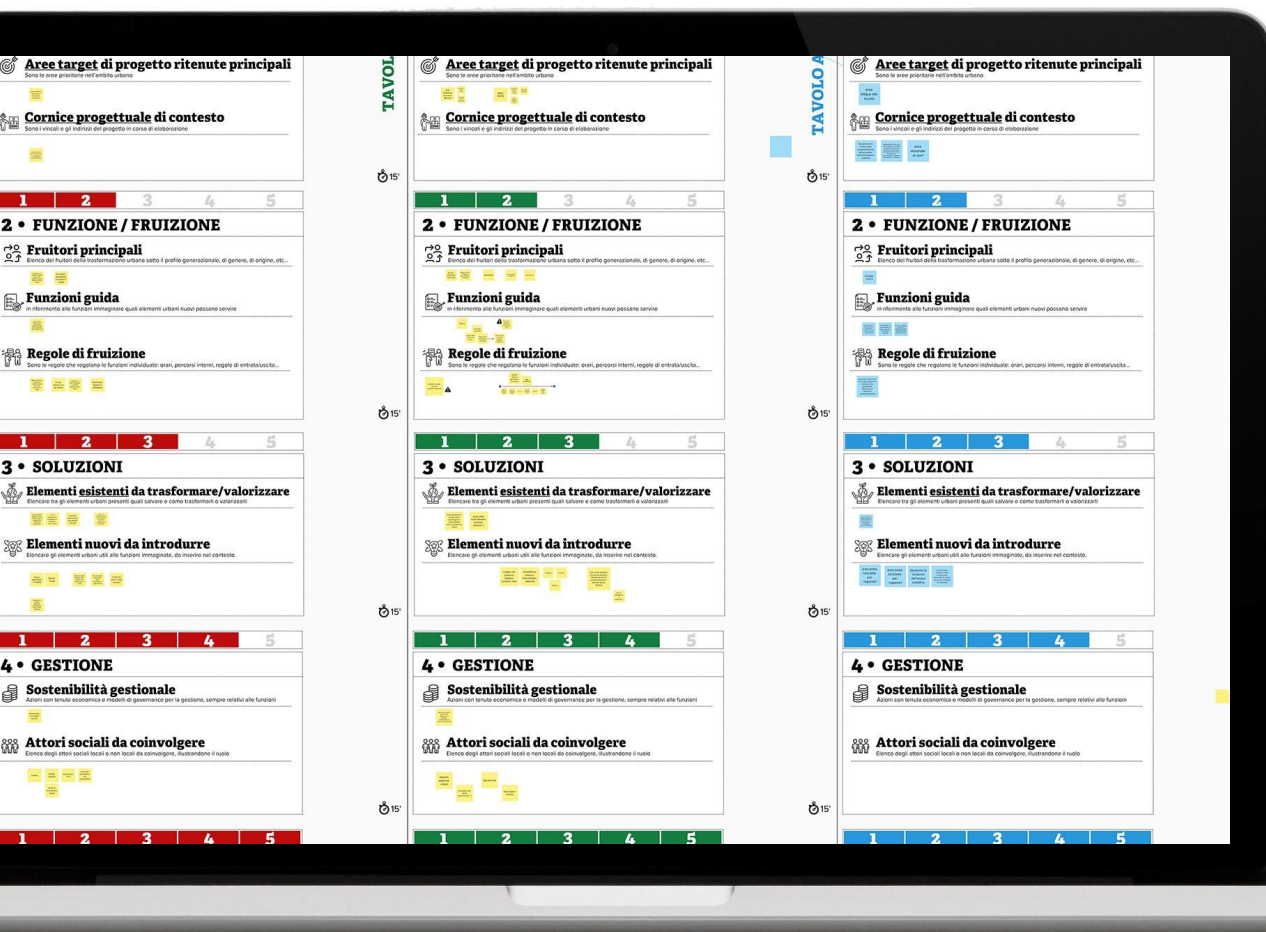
Aree target di progetto ritenute principali
Sono le aree prioritarie nell'ambito urbano

Cornice progettuale di contesto
Sono i vincoli e gli indirizzi del progetto in corso di elaborazione

1 2 3 4 5

2 • FUNZIONE / FRUIZIONE

Fruitori principali
Elenco dei fruitori della trasformazione urbana sotto il profilo generazionale, di genere, di origine, etc...

Funzioni guida
In riferimento alle funzioni immaginare quali elementi urbani nuovi possano servire

Regole di fruizione
Sono le regole che regolano le funzioni individuate: orari, percorsi interni, regole di entrata/uscita...

1 2 3 4 5

3 • SOLUZIONI

Elementi esistenti da trasformare/valorizzare
Elencare tra gli elementi urbani presenti quali salvare e come trasformarli o valorizzarli

Elementi nuovi da introdurre
Elencare gli elementi urbani utili alle funzioni immaginate, da inserire nel contesto.

1 2 3 4 5

4 • GESTIONE

Sostenibilità gestionale
Azioni con tenuta economica e modelli di governance per la gestione, sempre relativi alle funzioni

Attori sociali da coinvolgere
Elenco degli attori sociali locali o non locali da coinvolgere, illustrandone il ruolo

1 2 3 4 5

TAVOL

Aree target di progetto ritenute principali
Sono le aree prioritarie nell'ambito urbano

Cornice progettuale di contesto
Sono i vincoli e gli indirizzi del progetto in corso di elaborazione

15'

1 2 3 4 5

2 • FUNZIONE / FRUIZIONE

Fruitori principali
Elenco dei fruitori della trasformazione urbana sotto il profilo generazionale, di genere, di origine, etc...

Funzioni guida
In riferimento alle funzioni immaginare quali elementi urbani nuovi possano servire

Regole di fruizione
Sono le regole che regolano le funzioni individuate: orari, percorsi interni, regole di entrata/uscita...

15'

1 2 3 4 5

3 • SOLUZIONI

Elementi esistenti da trasformare/valorizzare
Elencare tra gli elementi urbani presenti quali salvare e come trasformarli o valorizzarli

Elementi nuovi da introdurre
Elencare gli elementi urbani utili alle funzioni immaginate, da inserire nel contesto.

15'

1 2 3 4 5

4 • GESTIONE

Sostenibilità gestionale
Azioni con tenuta economica e modelli di governance per la gestione, sempre relativi alle funzioni

Attori sociali da coinvolgere
Elenco degli attori sociali locali o non locali da coinvolgere, illustrandone il ruolo

15'

1 2 3 4 5

TAVOLO A

Aree target di progetto ritenute principali
Sono le aree prioritarie nell'ambito urbano

Cornice progettuale di contesto
Sono i vincoli e gli indirizzi del progetto in corso di elaborazione

15'

1 2 3 4 5

2 • FUNZIONE / FRUIZIONE

Fruitori principali
Elenco dei fruitori della trasformazione urbana sotto il profilo generazionale, di genere, di origine, etc...

Funzioni guida
In riferimento alle funzioni immaginare quali elementi urbani nuovi possano servire

Regole di fruizione
Sono le regole che regolano le funzioni individuate: orari, percorsi interni, regole di entrata/uscita...

15'

1 2 3 4 5

3 • SOLUZIONI

Elementi esistenti da trasformare/valorizzare
Elencare tra gli elementi urbani presenti quali salvare e come trasformarli o valorizzarli

Elementi nuovi da introdurre
Elencare gli elementi urbani utili alle funzioni immaginate, da inserire nel contesto.

15'

1 2 3 4 5

4 • GESTIONE

Sostenibilità gestionale
Azioni con tenuta economica e modelli di governance per la gestione, sempre relativi alle funzioni

Attori sociali da coinvolgere
Elenco degli attori sociali locali o non locali da coinvolgere, illustrandone il ruolo

15'

1 2 3 4 5